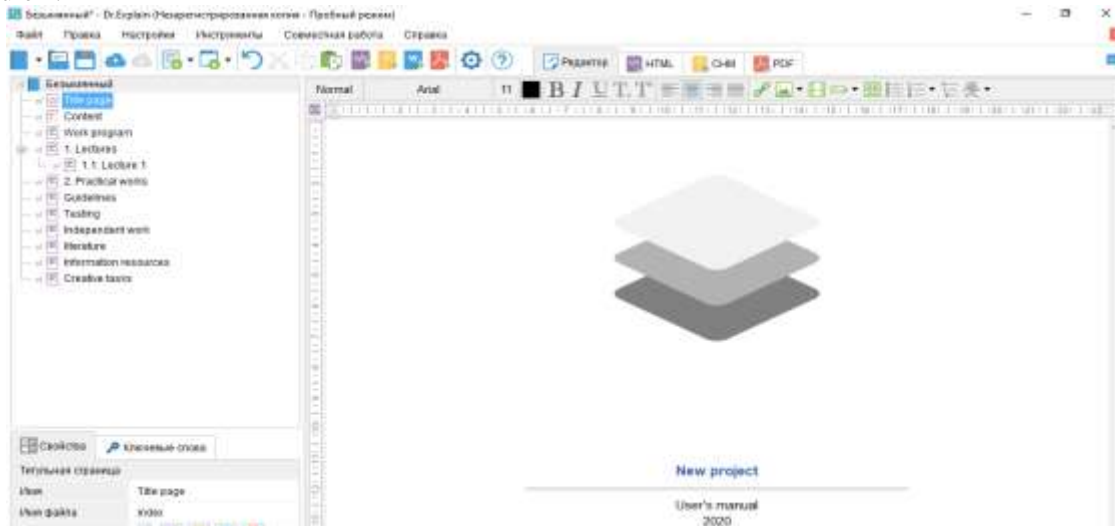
Безымянный* - Dr.Explain (Незарегистрированная копия - Пробный режим)

Файл Правка Настройки Инструменты Совместная работа Справка

Редактор HTML CHM PDF

Безымянный
Title page
Content
Work program
1. Lectures
1.1. Lecture 1
2. Practical works
Guidelines
Testing
Independent work
literature
Information resources
Creative tasks

Normal Arial 11

Свойства Ключевые слова

Титульная страница

| Имя | Title page |
|---|---|
| Имя файла | index |

New project

User's manual
2020